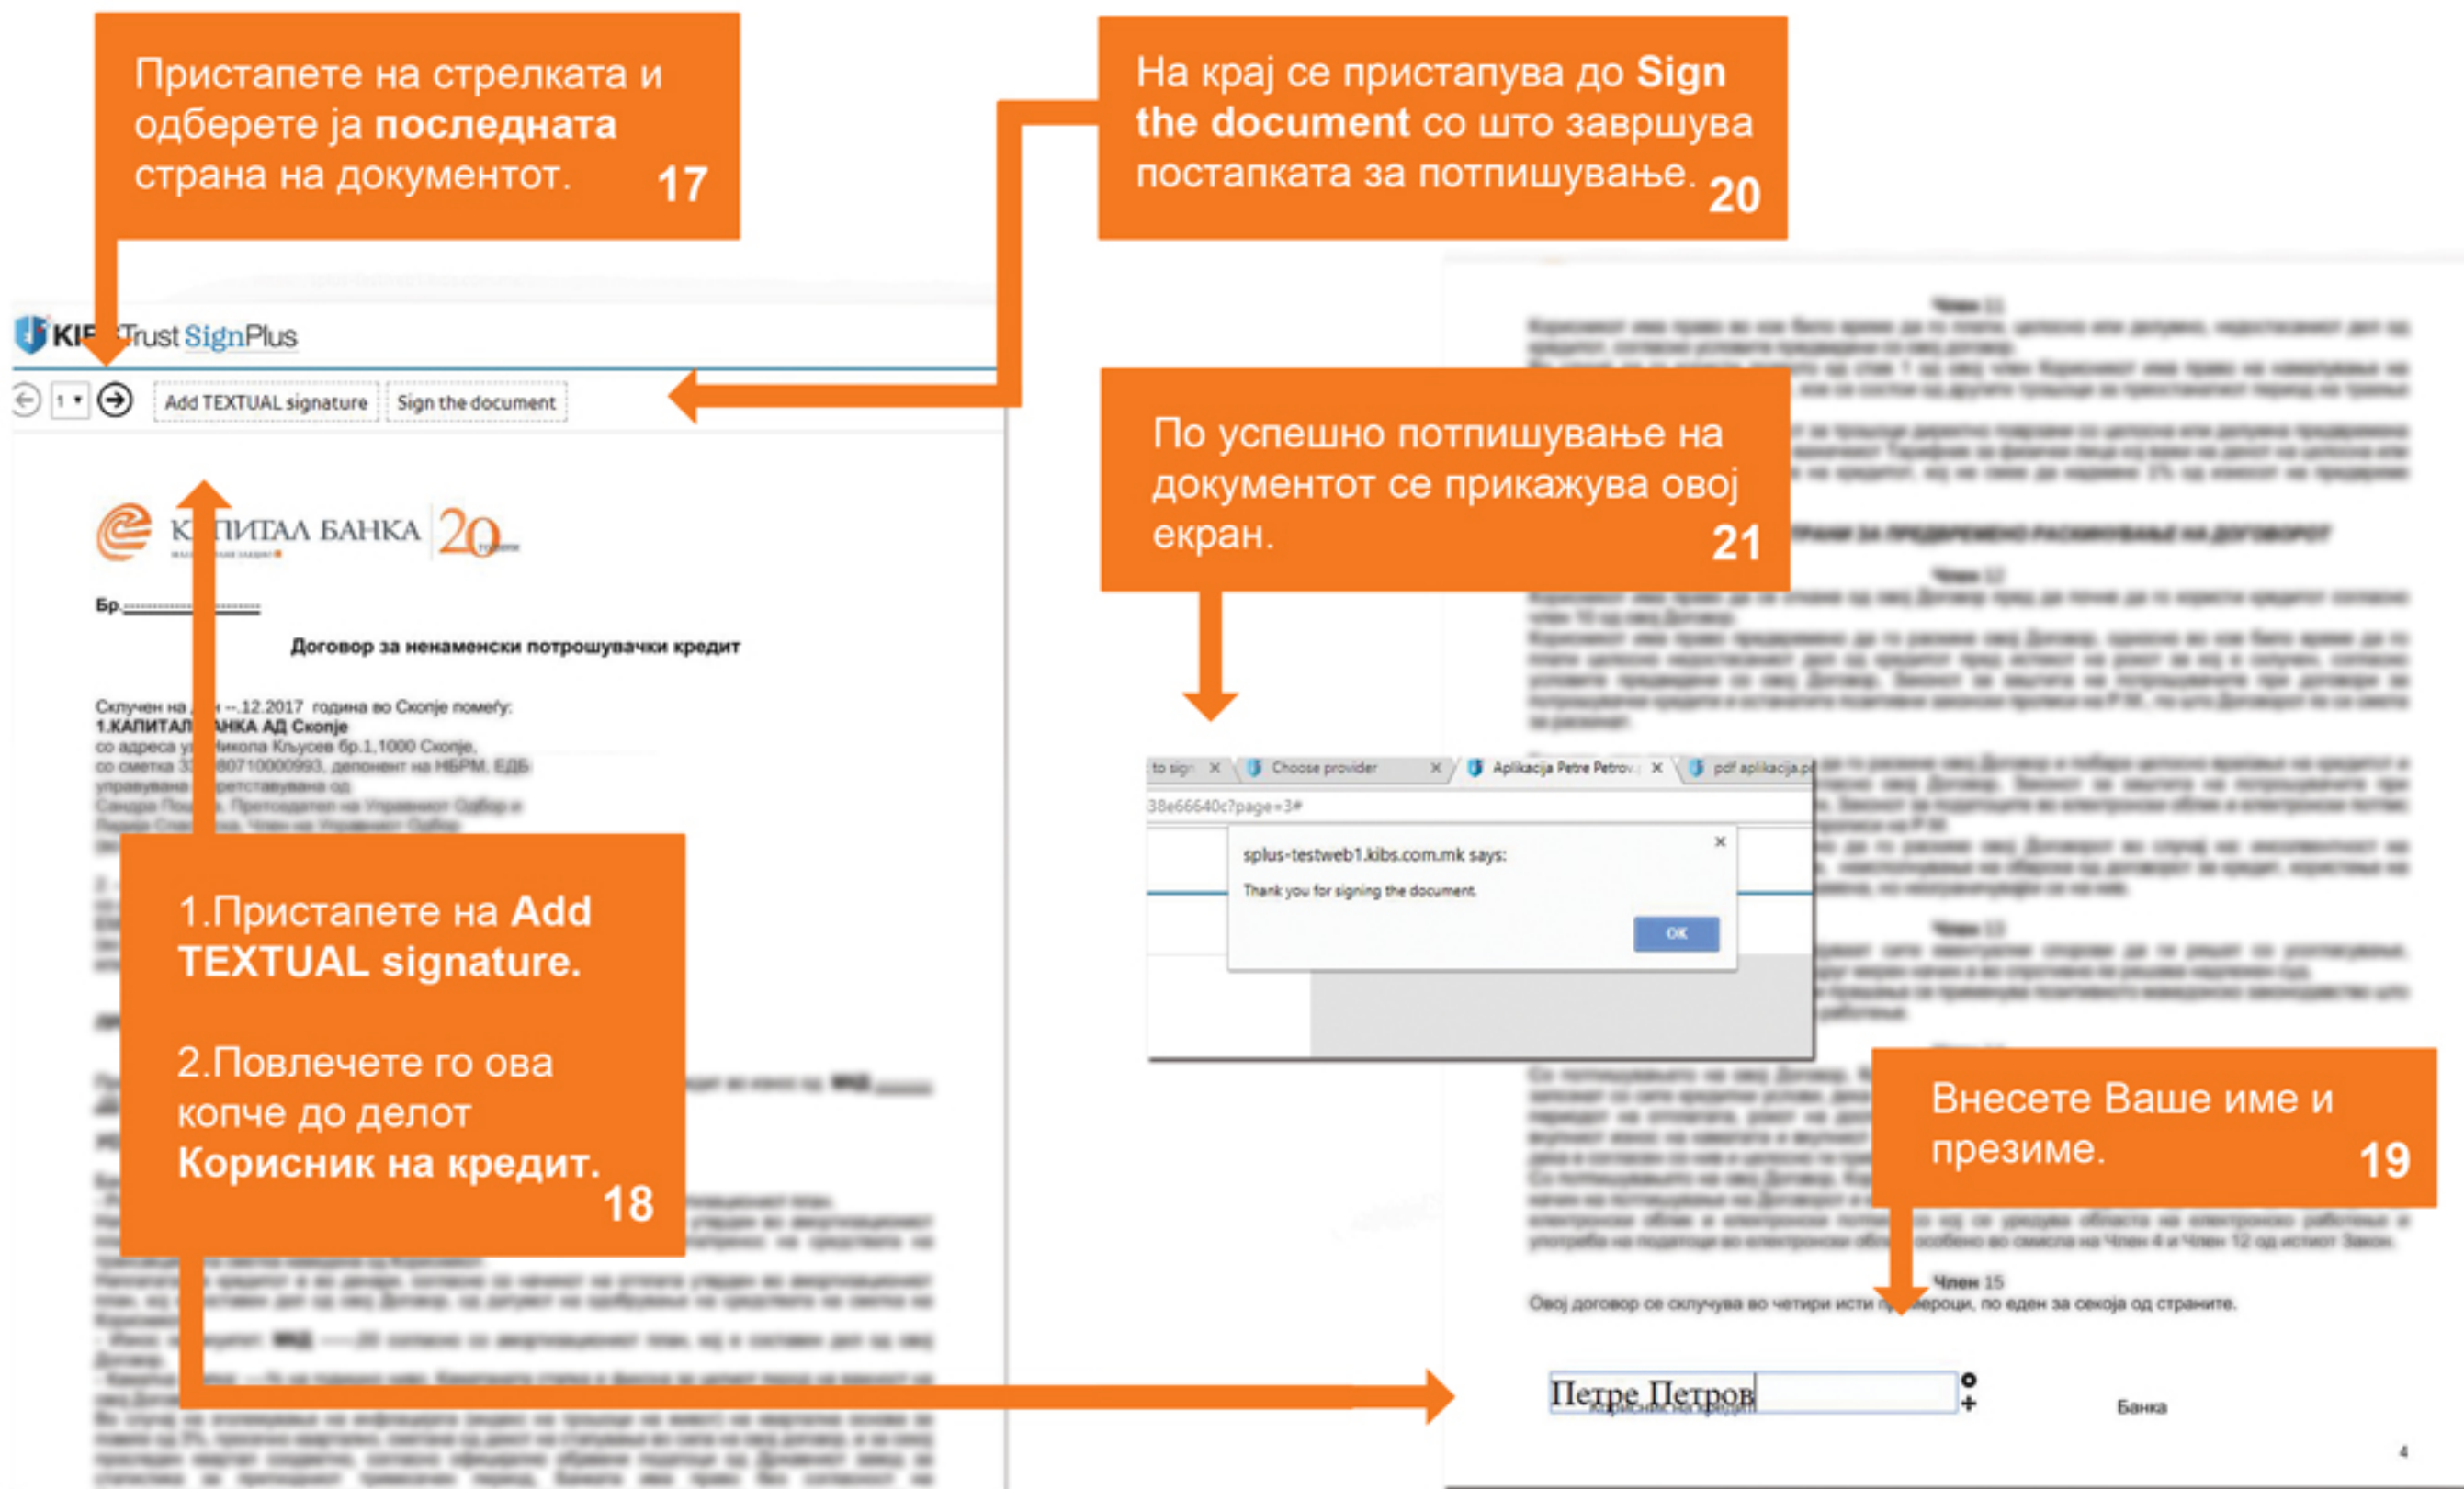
Пристапете на стрелката и одберете ја **последната** страна на документот. 17

На крај се пристапува до **Sign the document** со што завршува постапката за потпишување. 20

KIBS Trust SignPlus

1

Add TEXTUAL signature

Sign the document

КАПИТАЛ БАНКА 20

Бр.

Договор за ненаменски потрошувачки кредит

Склучен на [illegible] --.12.2017 година во Скопје помеѓу:
1.КАПИТАЛ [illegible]АНКА АД Скопје
со адреса у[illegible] Никола Кљусев бр.1,1000 Скопје,
со сметка 3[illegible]80710000993, депонент на НБРМ. ЕДБ
управувана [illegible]ретставувана од
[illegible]

По успешно потпишување на документот се прикажува овој екран. 21

to sign
Choose provider
Aplikacija Petre Petrov
pdf aplikacija.p
38e66640c?page=3#

splus-testweb1.kibs.com.mk says:
Thank you for signing the document.
OK

1.Пристапете на **Add TEXTUAL signature.**

2.Повлечете го ова копче до делот **Корисник на кредит.** 18

Внесете Ваше име и презиме. 19

Член 15
Овој договор се склучува во четири исти п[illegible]мероци, по еден за секоја од страните.

Петре Петров

Банка

4